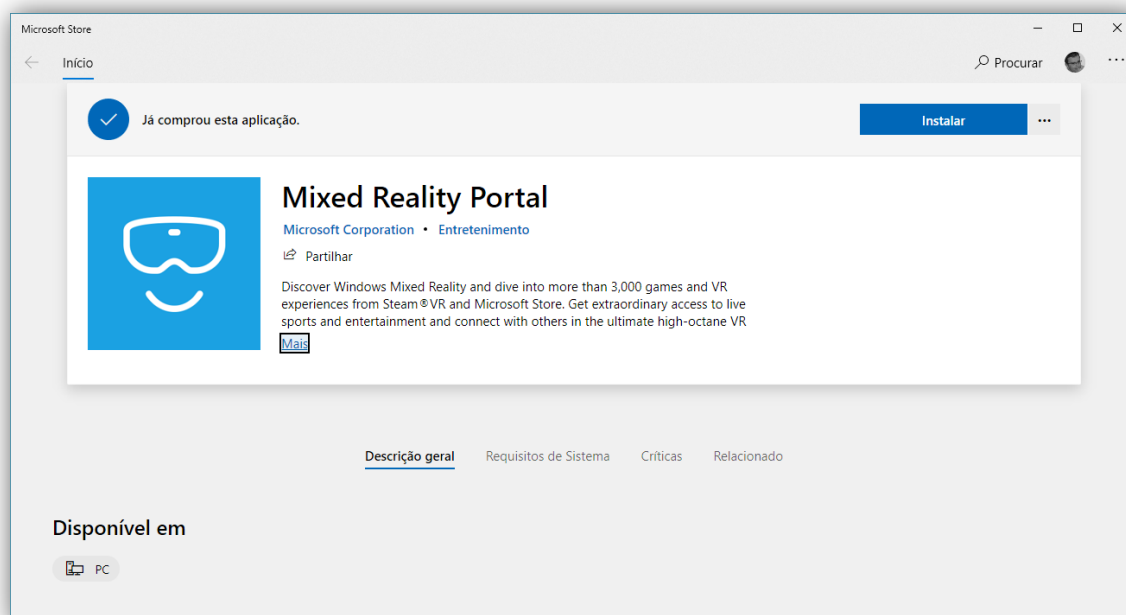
Microsoft Store

Início

Procurar

Já comprou esta aplicação.

Instalar

...

Mixed Reality Portal

Microsoft Corporation • Entretenimento

Partilhar

Discover Windows Mixed Reality and dive into more than 3,000 games and VR experiences from Steam®VR and Microsoft Store. Get extraordinary access to live sports and entertainment and connect with others in the ultimate high-octane VR

Mais

Descrição geral Requisitos de Sistema Críticas Relacionado

Disponível em

PC